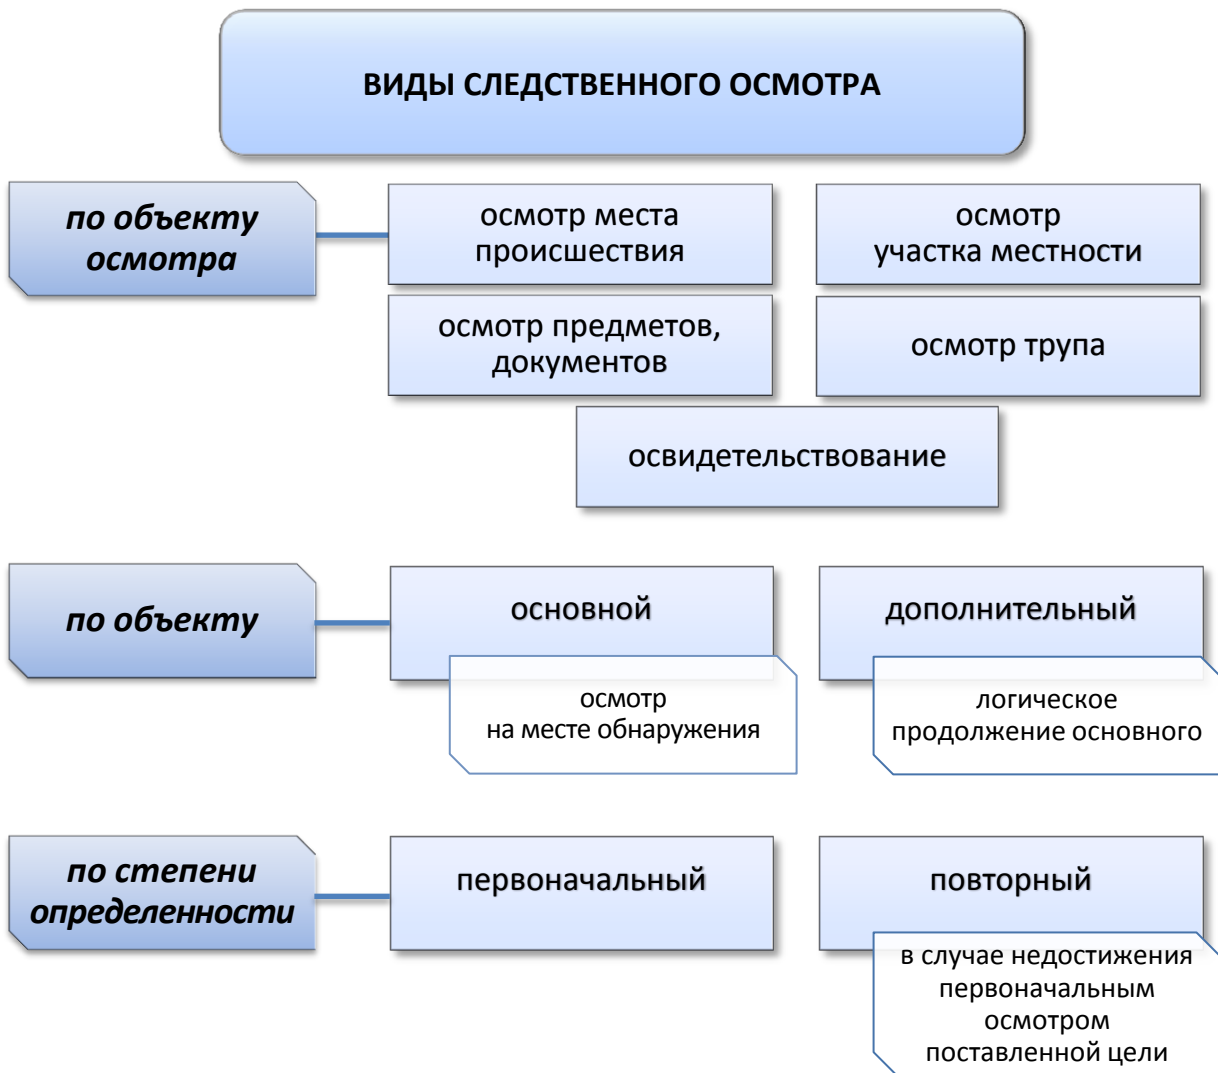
ВИДЫ СЛЕДСТВЕННОГО ОСМОТРА

по объекту осмотра

осмотр места происшествия

осмотр участка местности

осмотр предметов, документов

осмотр трупа

освидетельствование

по объекту

основной

осмотр на месте обнаружения

дополнительный

логическое продолжение основного

по степени определенности

первоначальный

повторный

в случае недостижения первоначальным осмотром поставленной цели